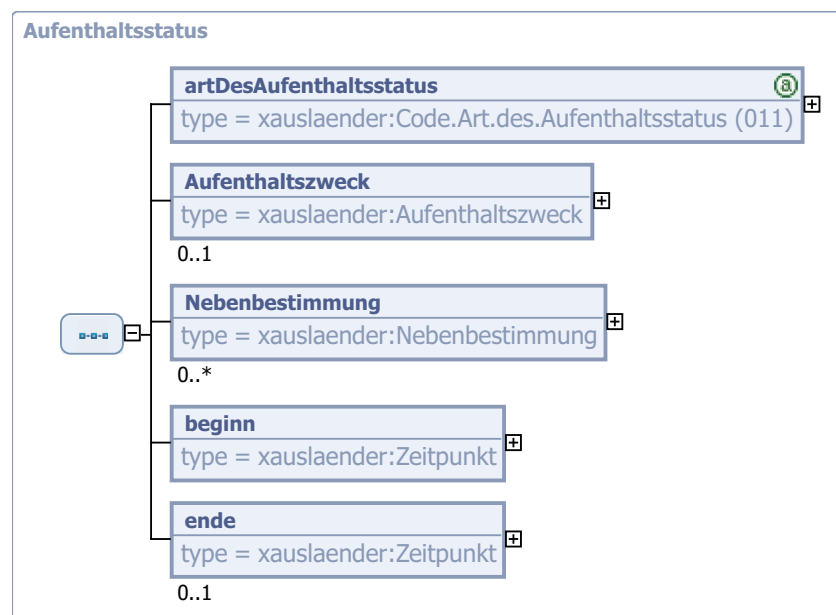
Aufenthaltsstatus

artDesAufenthaltsstatus
type = xauslaender:Code.Art.des.Aufenthaltsstatus (011)

Aufenthaltszweck
type = xauslaender:Aufenthaltszweck
0..1

Nebenbestimmung
type = xauslaender:Nebenbestimmung
0..*

beginn
type = xauslaender:Zeitpunkt

ende
type = xauslaender:Zeitpunkt
0..1